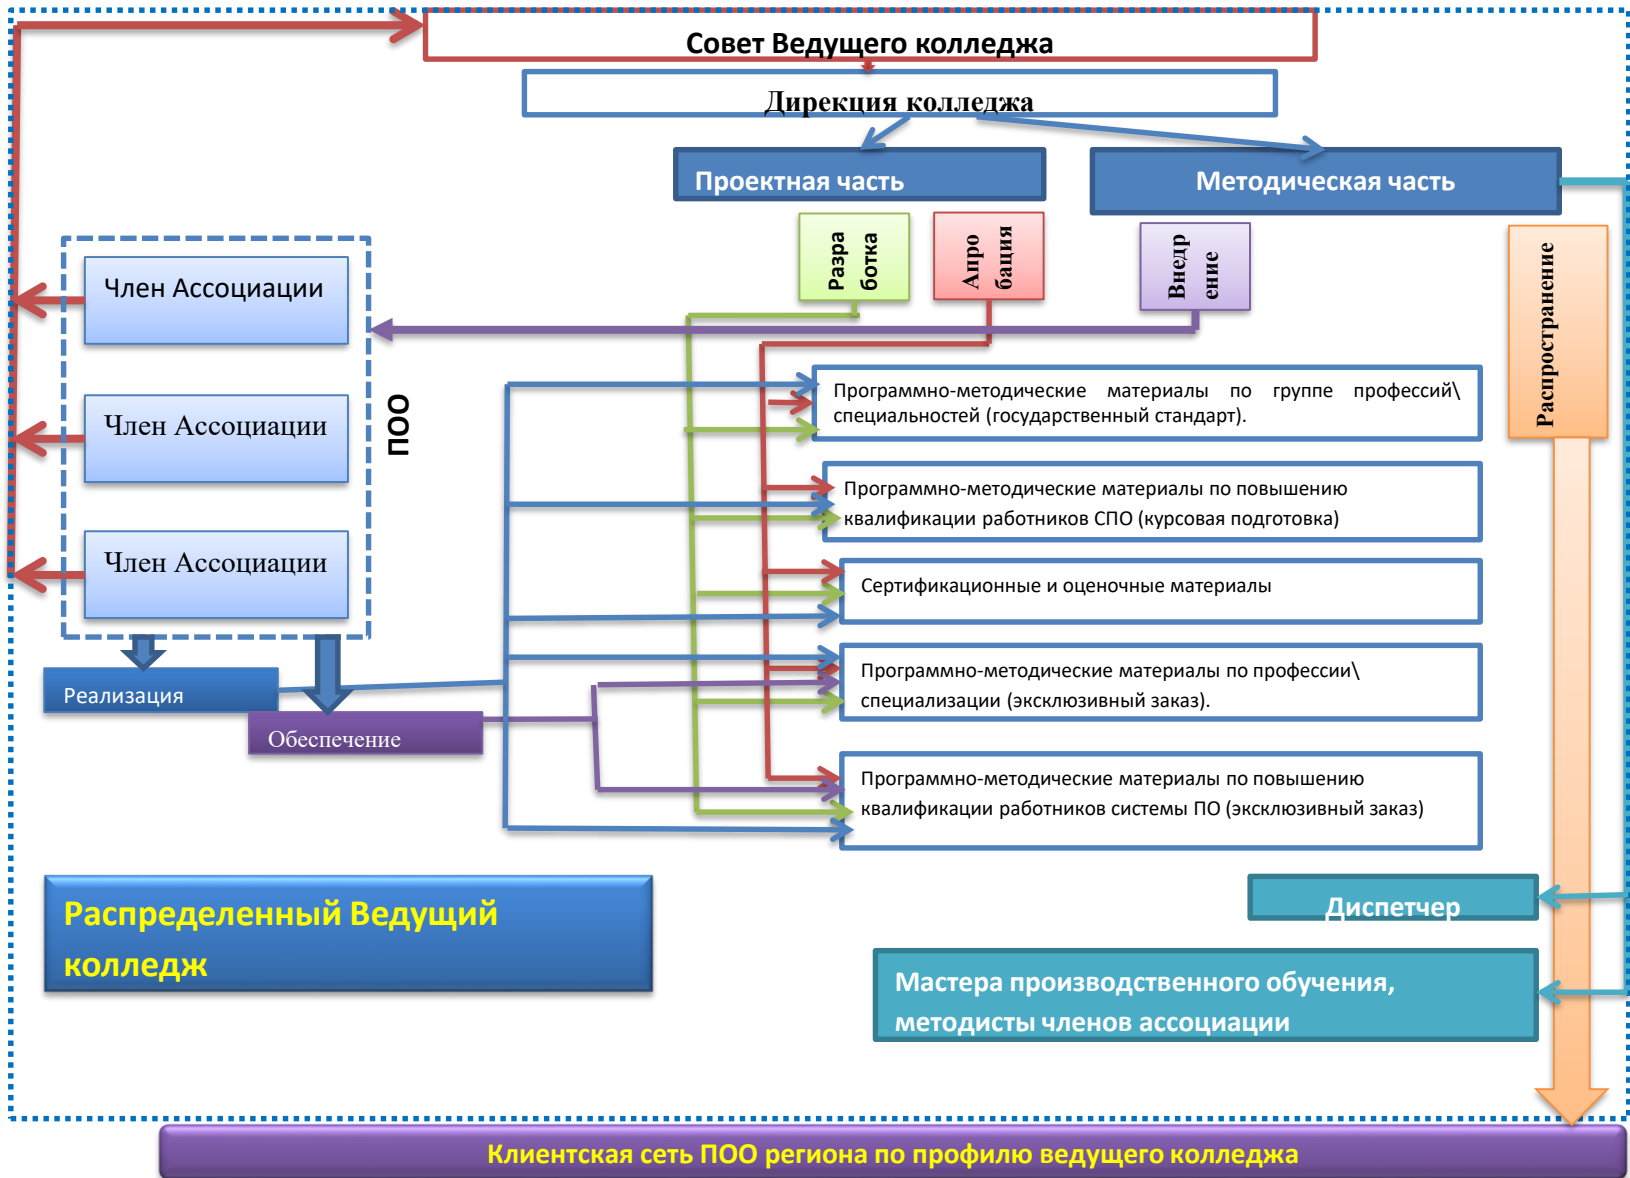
Совет Ведущего колледжа

Дирекция колледжа

Проектная часть

Методическая часть

Разработка

Апробация

Внедрение

Распространение

Член Ассоциации

Член Ассоциации

Член Ассоциации

ПОО

Программно-методические материалы по группе профессий\ специальностей (государственный стандарт).

Программно-методические материалы по повышению квалификации работников СПО (курсовая подготовка)

Сертификационные и оценочные материалы

Программно-методические материалы по профессии\ специализации (эксклюзивный заказ).

Программно-методические материалы по повышению квалификации работников системы ПО (эксклюзивный заказ)

Реализация

Обеспечение

Распределенный Ведущий колледж

Диспетчер

Мастера производственного обучения, методисты членов ассоциации

Клиентская сеть ПОО региона по профилю ведущего колледжа